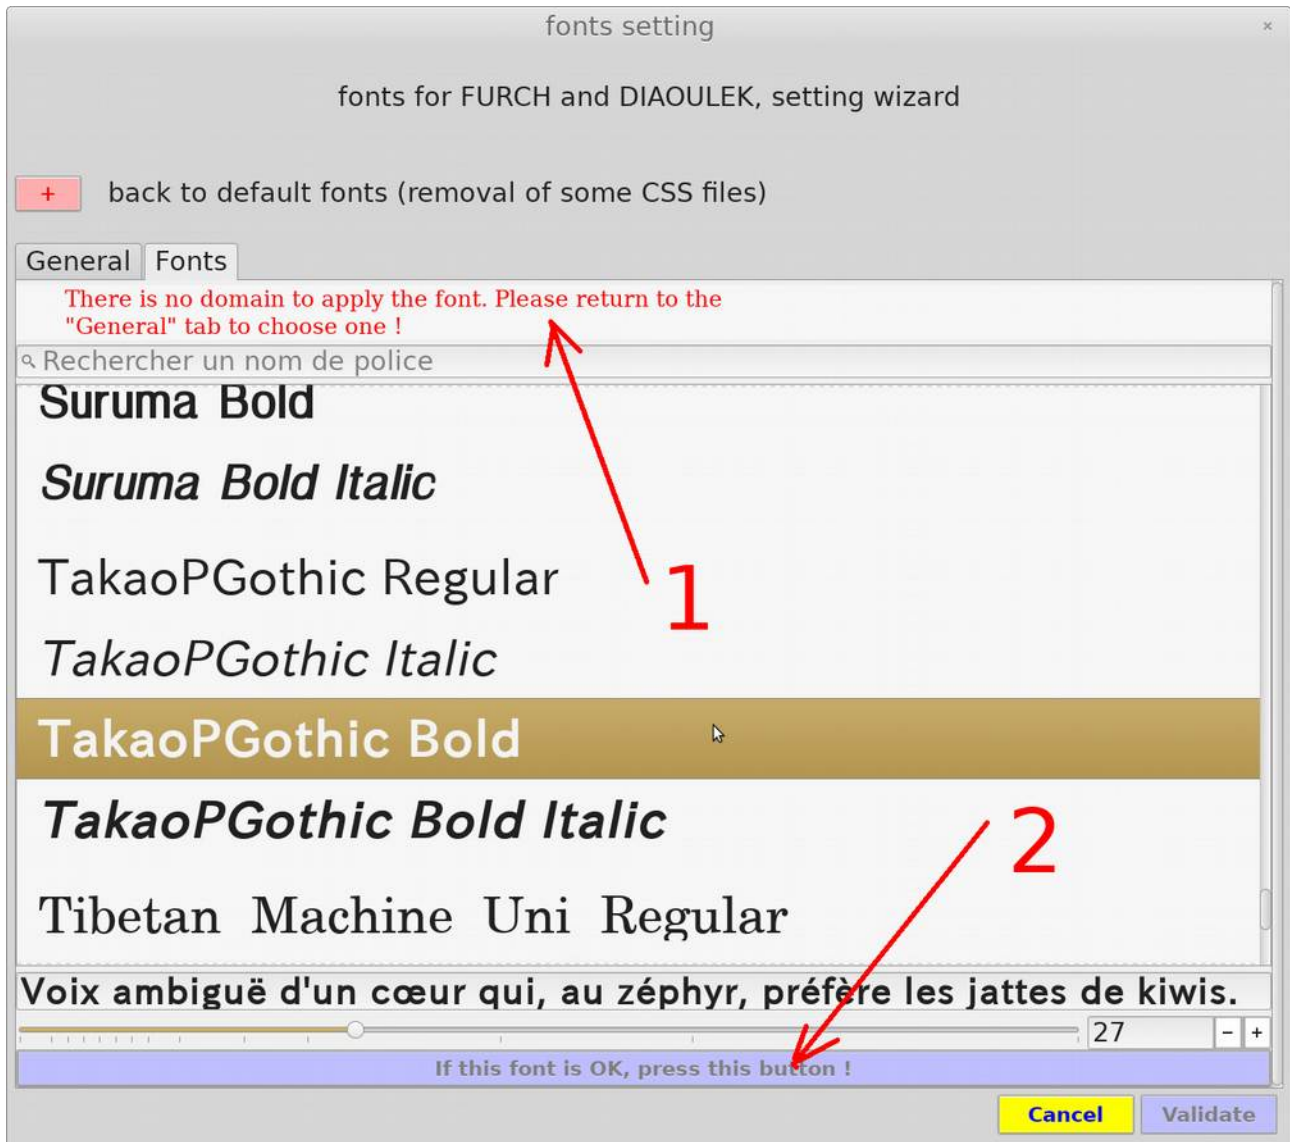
fonts setting

×

fonts for FURCH and DIAOULEK, setting wizard

+

back to default fonts (removal of some CSS files)

General

Fonts

There is no domain to apply the font. Please return to the "General" tab to choose one !

Rechercher un nom de police

Suruma Bold

Suruma Bold Italic

TakaoPGothic Regular

1

TakaoPGothic Italic

TakaoPGothic Bold

TakaoPGothic Bold Italic

2

Tibetan Machine Uni Regular

Voix ambiguë d'un cœur qui, au zéphyr, préfère les jattes de kiwis.

27

-

+

If this font is OK, press this button !

Cancel

Validate